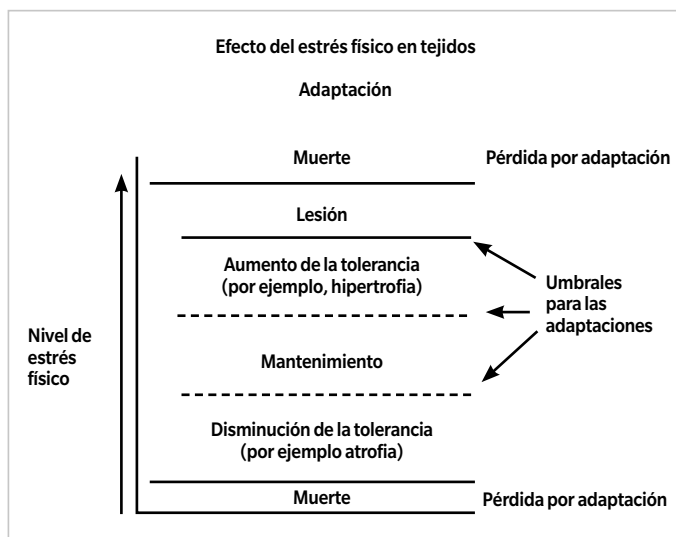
Efecto del estrés físico en tejidos

Adaptación

Muerte

Pérdida por adaptación

Lesión

Aumento de la tolerancia (por ejemplo, hipertrofia)

Umbrales para las adaptaciones

Nivel de estrés físico

Mantenimiento

Disminución de la tolerancia (por ejemplo atrofia)

Muerte

Pérdida por adaptación